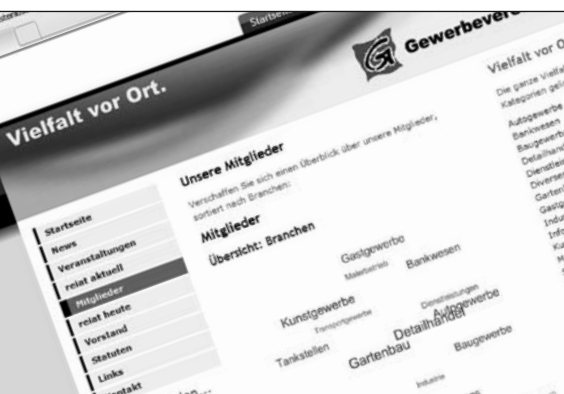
Startseite

Gewerbeverei

Vielfalt vor Ort.

Vielfalt vor O

Die ganze Vielfal Kategorien geli

Autogewerbe
Bankwesen
Baugewerbe
Detailhand
Dienstlei
Diverse
Garten
Gastg
Indu
Info
Ku
M

Unsere Mitglieder

Verschaffen Sie sich einen Überblick über unsere Mitglieder, sortiert nach Branchen:

Mitglieder

Übersicht: Branchen

Startseite
News
Veranstaltungen
reiat aktuell
Mitglieder
reiat heute
Vorstand
Statuten
Links
Kontakt

Gastgewerbe
Malerbetrieb
Bankwesen
Kunstgewerbe
Transportgewerbe
Dienstleistungen
Autogewerbe
Detailhandel
Tankstellen
Gartenbau
Baugewerbe
Industrie